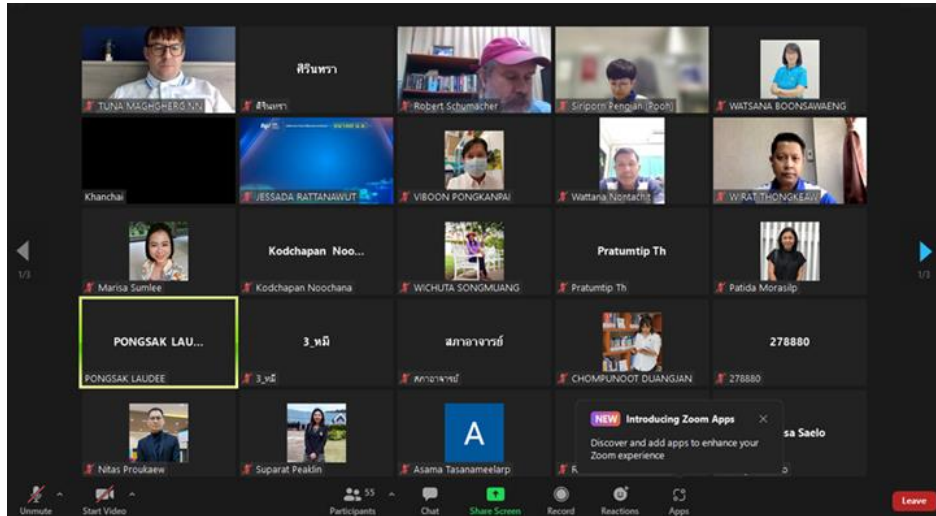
TUNA MAGHGHERG NN
ศิรินทรา
ศิรินทรา
Robert Schumacher
Siriporn Pengjan (Pooh)
WATSANA BOONSAWAENG
Khanchai
JESSADA RATTANAWUT
VIBOON PONGKANPAI
Wattana Nontachit
WIRAT THONGKEAW
1/3
Marisa Sumlee
Kodchapan Noo...
Kodchapan Noochana
WICHUTA SONGMUANG
Pratumtip Th
Pratumtip Th
Patida Morasilp
1/3
PONGSAK LAU...
PONGSAK LAUDEE
3_หมี
3_หมี
สภาอาจารย์
สภาอาจารย์
CHOMPUNOOT DUANGJAN
278880
278880
Nitas Proukaew
Suparat Peaklin
A
Asama Tasanameelarp
R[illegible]
NEW Introducing Zoom Apps
Discover and add apps to enhance your Zoom experience
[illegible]sa Saelo
Unmute
Start Video
55
Participants
Chat
Share Screen
Record
Reactions
Apps
Leave